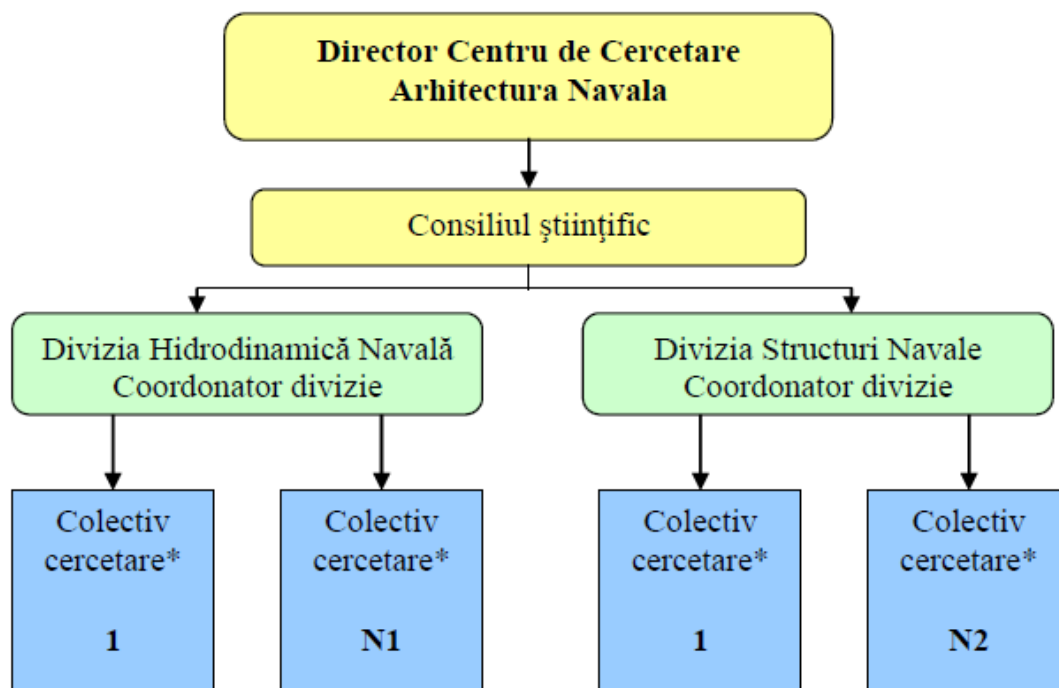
Director Centru de Cercetare
Arhitectura Navala

Consiliul ştiinţific

Divizia Hidrodinamică Navală
Coordonator divizie

Colectiv cercetare*

1

Colectiv cercetare*

N1

Divizia Structuri Navale
Coordonator divizie

Colectiv cercetare*

1

Colectiv cercetare*

N2